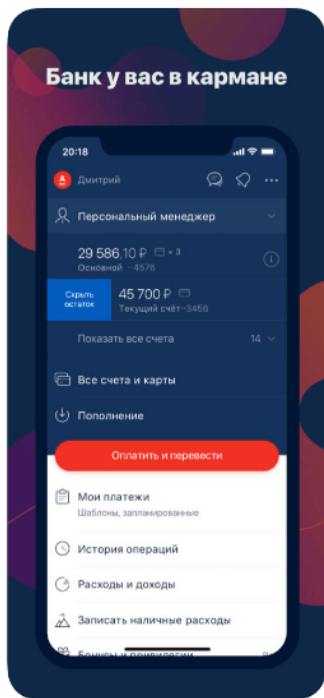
Банк у вас в кармане

20:18

А Дмитрий

Персональный менеджер

29 586,10 ₽ +3
Основной ··4576

Скрыть остаток

45 700 ₽
Текущий счёт ··3456

Показать все счета 14

Все счета и карты

Пополнение

Оплатить и перевести

Мои платежи
Шаблоны, запланированные

История операций

Расходы и доходы

Записать наличные расходы

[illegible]